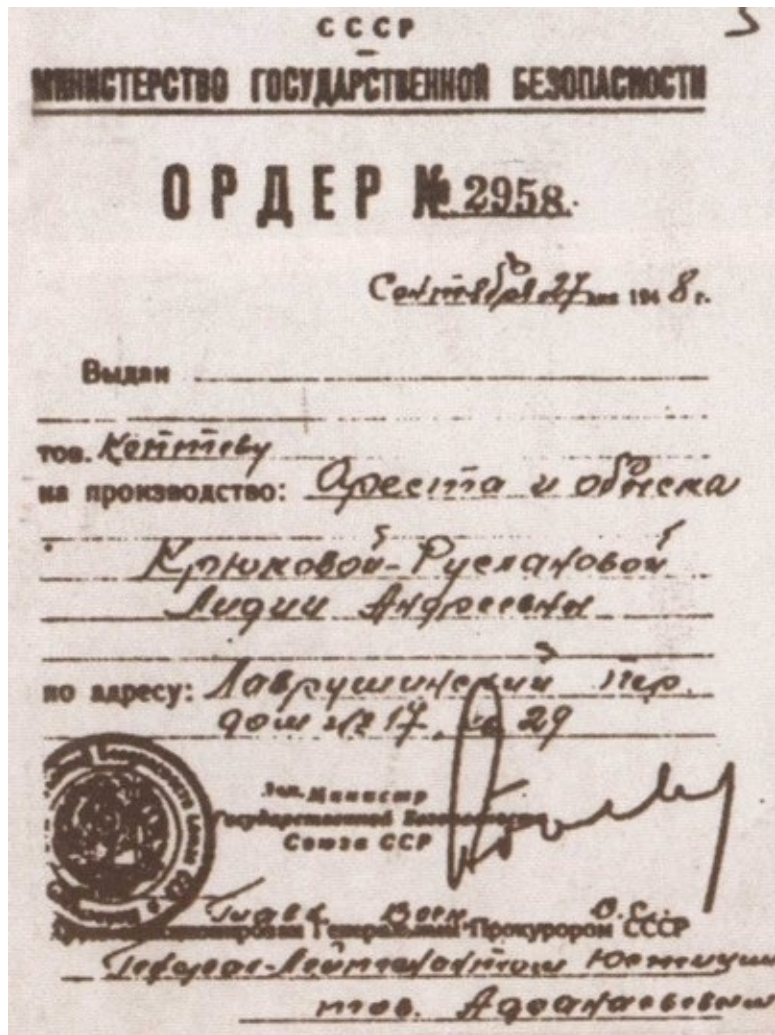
СССР
МИНИСТЕРСТВО ГОСУДАРСТВЕННОЙ БЕЗОПАСНОСТИ

ОРДЕР № 2958.

Сентября 27 дня 1948 г.

Выдан

тов. Копытову
на производство: ареста и обыска Крюковой-Руслановой Лидии Андреевны

по адресу: Лаврушинский пер. дом № 17, кв. 29

Зам. Министр
Государственной Безопасности
Союза ССР

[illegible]

Главн. Воен. О.С.
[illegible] Генеральным Прокурором СССР
Генерал-Лейтенантом Юстиции
тов. Афанасьевым